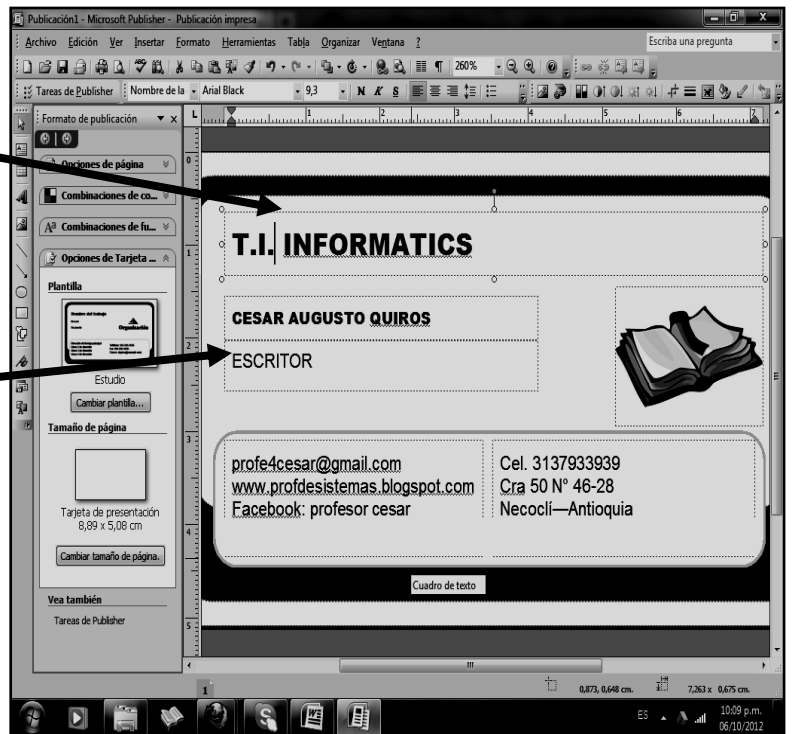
Publicación1 - Microsoft Publisher - Publicación impresa

Archivo Edición Ver Insertar Formato Herramientas Tabla Organizar Ventana ?

Escriba una pregunta

260%

Tareas de Publisher Nombre de la Arial Black 9,3

Formato de publicación

Opciones de página

Combinaciones de co...

Combinaciones de fu...

Opciones de Tarjeta ...

Plantilla

Estudio

Cambiar plantilla...

Tamaño de página

Tarjeta de presentación 8,89 x 5,08 cm

Cambiar tamaño de página.

Vea también

Tareas de Publisher

T.I. INFORMATICS

CESAR AUGUSTO QUIROS

ESCRITOR

profe4cesar@gmail.com
www.profdesistemas.blogspot.com
Facebook: profesor cesar

Cel. 3137933939
Cra 50 N° 46-28
Necoclí—Antioquia

Cuadro de texto

1

0,873, 0,648 cm.

7,263 x 0,675 cm.

ES

10:09 p.m.
06/10/2012